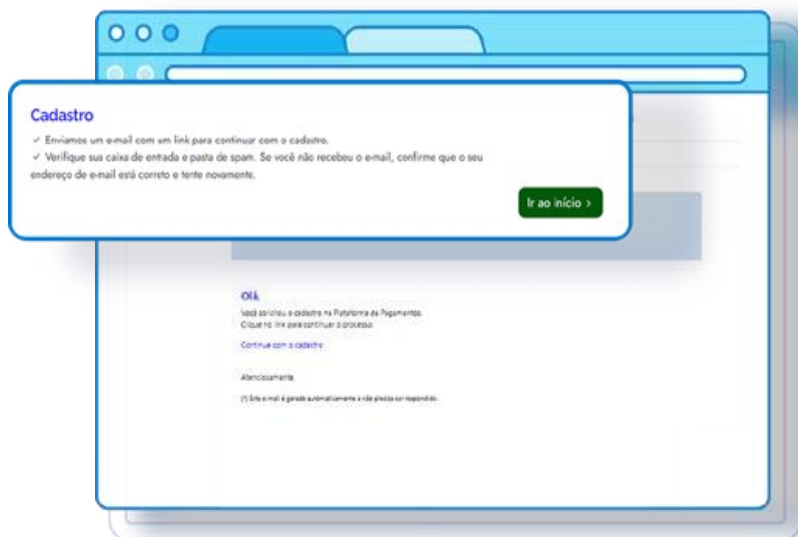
Cadastro

✓ Enviamos um e-mail com um link para continuar com o cadastro.

✓ Verifique sua caixa de entrada e pasta de spam. Se você não recebeu o e-mail, confirme que o seu endereço de e-mail está correto e tente novamente.

Ir ao início ›

Olá,

Você solicitou o cadastro na Plataforma de Pagamentos.
Clique no link para continuar o processo:

Continue com o cadastro

Atenciosamente,

(*) Este e-mail é gerado automaticamente e não precisa ser respondido.